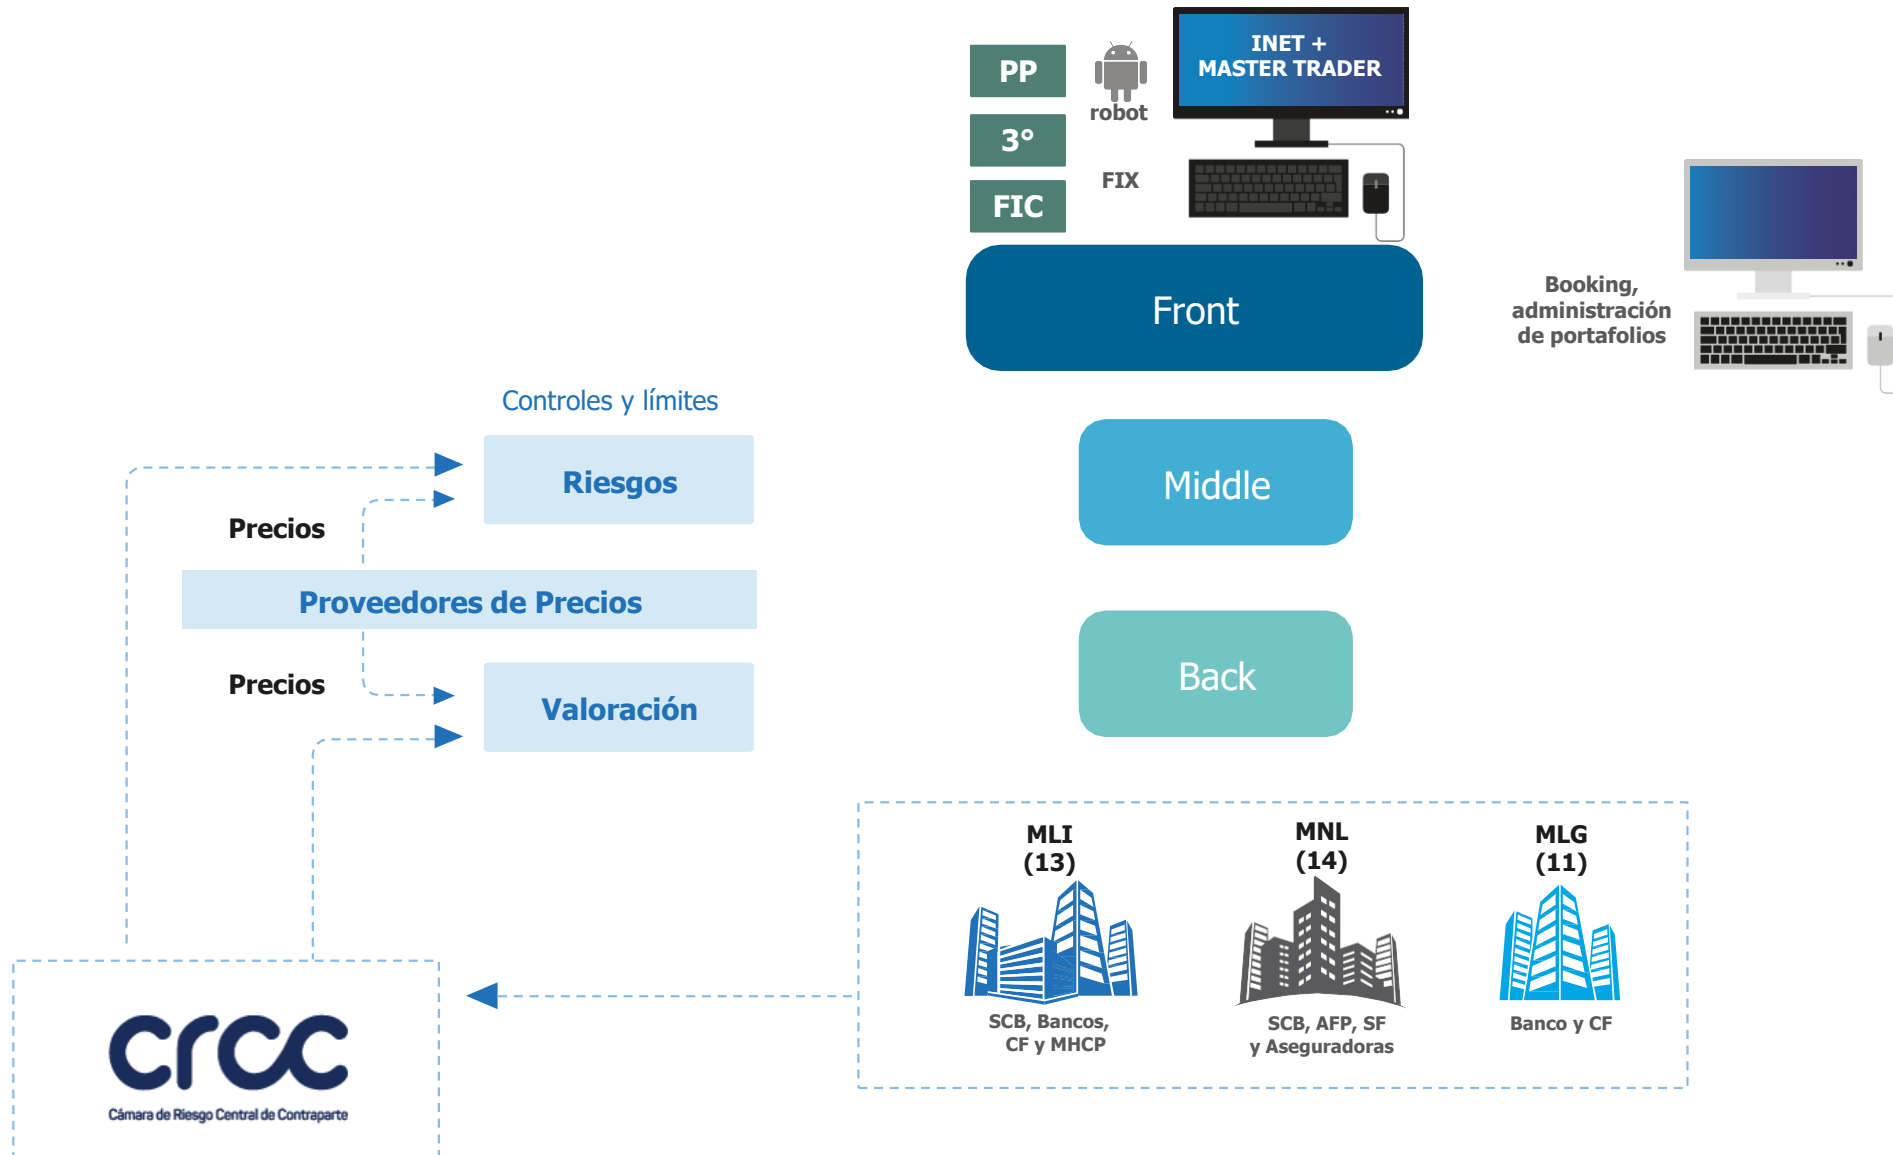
PP

3°

FIC

robot

FIX

INET +
MASTER TRADER

Front

Booking, administración de portafolios

Middle

Back

Controles y límites

Riesgos

Precios

Proveedores de Precios

Precios

Valoración

MLI
(13)

SCB, Bancos, CF y MHCP

MNL
(14)

SCB, AFP, SF y Aseguradoras

MLG
(11)

Banco y CF

crcc

Cámara de Riesgo Central de Contraparte